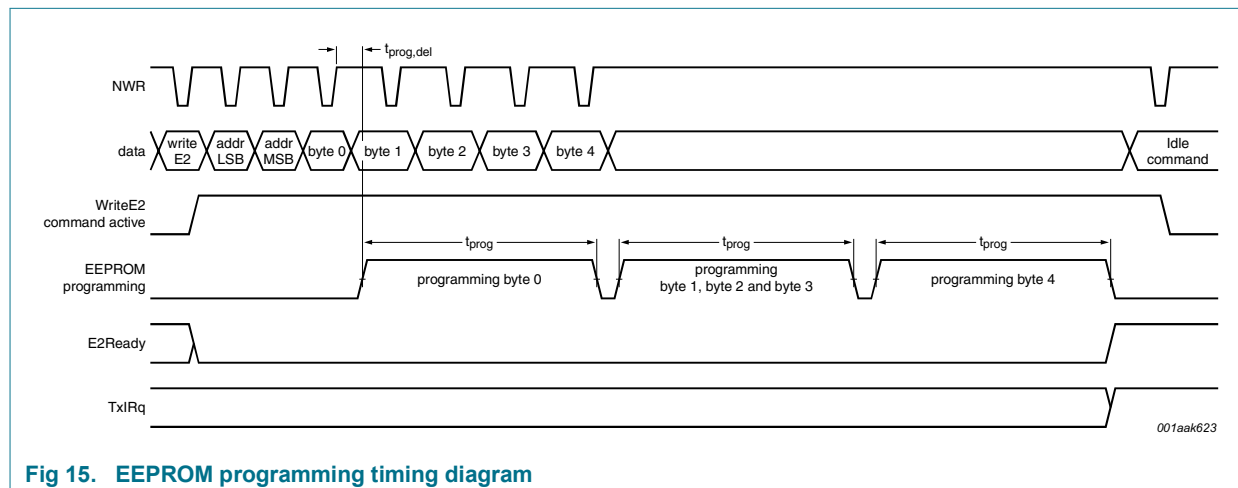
$t_{prog,del}$

NWR

data

write E2

addr LSB

addr MSB

byte 0

byte 1

byte 2

byte 3

byte 4

Idle command

WriteE2 command active

$t_{prog}$

$t_{prog}$

$t_{prog}$

EEPROM programming

programming byte 0

programming byte 1, byte 2 and byte 3

programming byte 4

E2Ready

TxIRq

001aak623

Fig 15. EEPROM programming timing diagram